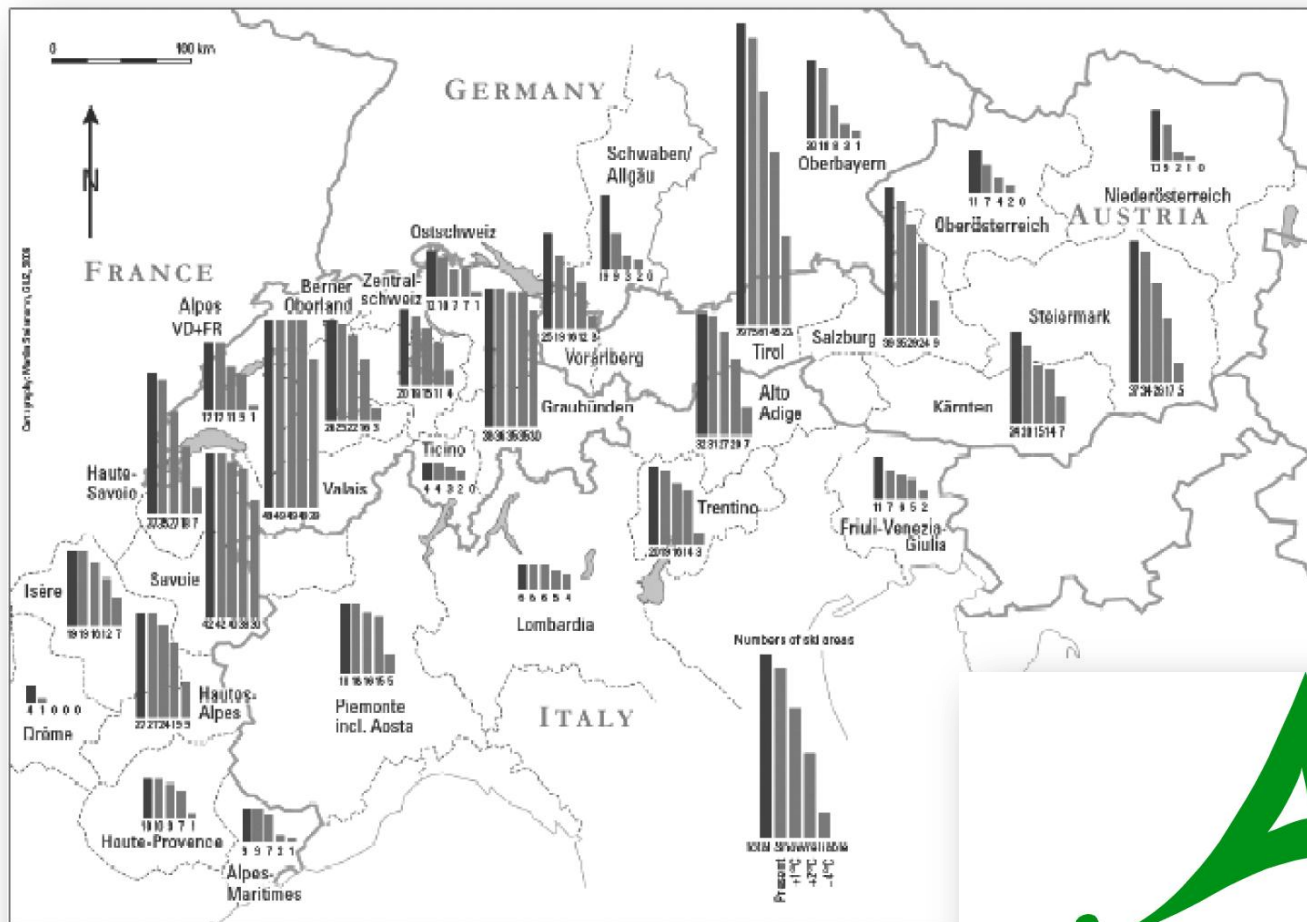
0 100 km

N

Cartography: Martin Steinmann, GIUZ, 2006

GERMANY

FRANCE

AUSTRIA

ITALY

Schwaben/ Allgäu
19 9 3 2 0

Oberbayern
20 18 9 3 1

Oberösterreich
11 7 4 2 0

Niederösterreich
13 5 2 1 0

Ostschweiz
12 10 7 7 1

Zentral-schweiz
20 18 15 11 4

Berner Oberland
28 25 22 16 3

Alpes VD+FR
17 17 11 9 1

Valais
49 49 49 49 39

Graubünden
38 38 38 38 30

Vorarlberg
25 19 16 12 3

Tirol
79 75 61 45 23

Salzburg
39 35 29 24 9

Steiermark
28 20 15 14 7

Kärnten
37 34 29 17 5

Alto Adige
32 31 27 20 7

Ticino
4 4 3 2 0

Trentino
20 19 16 14 3

Friuli-Venezia-Giulia
11 7 6 5 2

Lombardia
6 6 6 5 4

Haute-Savoie
37 35 27 18 7

Savoie
42 42 40 38 30

Isère
19 19 16 12 7

Hautes-Alpes
27 27 24 19 9

Drôme
4 1 0 0 0

Piemonte incl. Aosta
18 16 16 15 5

Haute-Provence
10 10 9 7 1

Alpes-Maritimes
9 9 7 2 1

Numbers of ski areas
Present +1°C +2°C +3°C +4°C